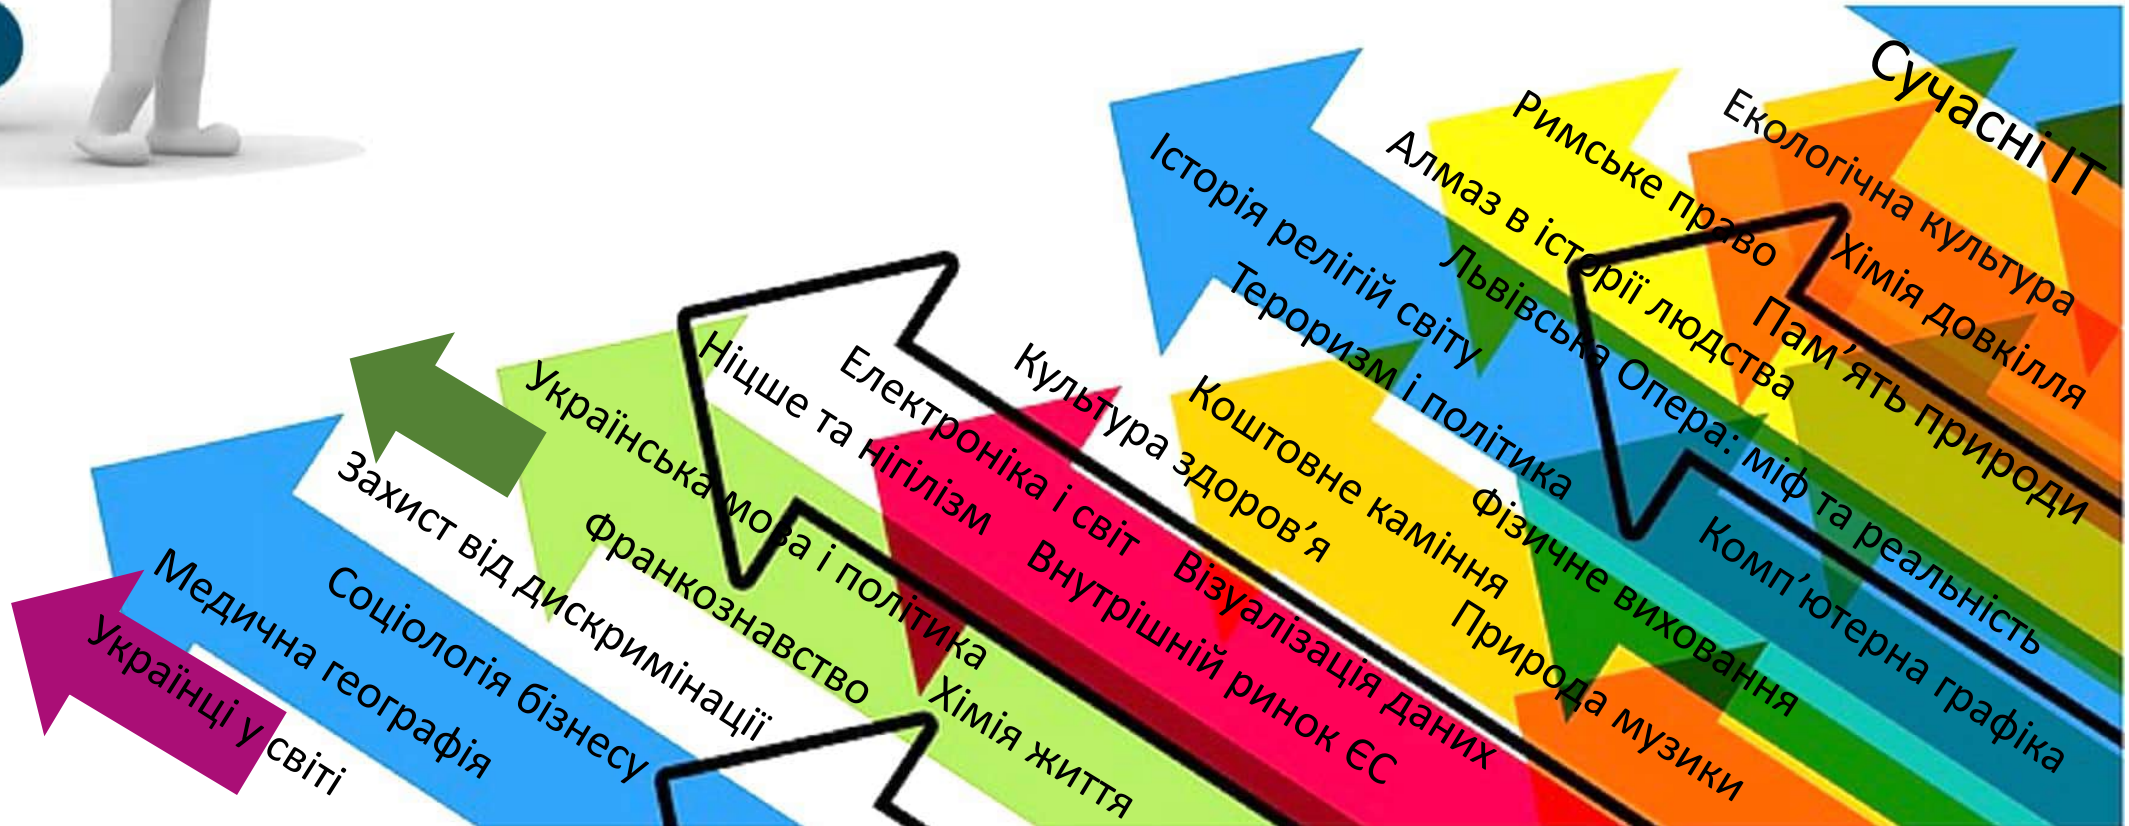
Сучасні ІТ
Екологічна культура
Римське право
Хімія довкілля
Алмаз в історії людства
Пам'ять природи
Історія релігій світу
Львівська Опера: міф та реальність
Тероризм і політика
Культура здоров'я
Коштовне каміння
Фізичне виховання
Комп'ютерна графіка
Електроніка і світ
Візуалізація даних
Природа музики
Ніцше та нігілізм
Внутрішній ринок ЄС
Українська мова і політика
Франкознавство
Хімія життя
Захист від дискримінації
Соціологія бізнесу
Медична географія
Українці у світі